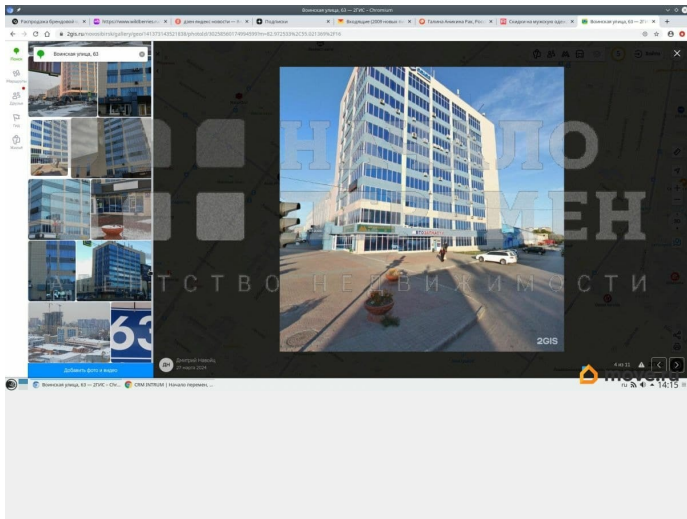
Воинская улица, 63 — 2ГИС — Chromium

Распродажа брендовой × | https://www.wildberries.ru × | дзен яндекс новости — Я × | Подписки × | Вакансия (2009 новых × | Галина Анисина Рак, Рос × | Скидки на мужскую одеж × | Воинская улица, 63 — 2Г ×

2gis.ru/novosibirsk/gallery/geo/141373143521838/photoId/

Воинская улица, 63

Поиск
Маршруты
Доступ
Вход
Бизнес

63

Добавить фото и видео

Дмитрий Новиков
27 марта 2024

2GIS

4 из 11

Н Л О
М Е Н
А Г Е Н Т С Т В О Н Е Д В И Ж И М О С Т И

Воинская улица, 63 — 2ГИС — Chr... | CAM INTRUM | Начало перемен...

ru 14:15